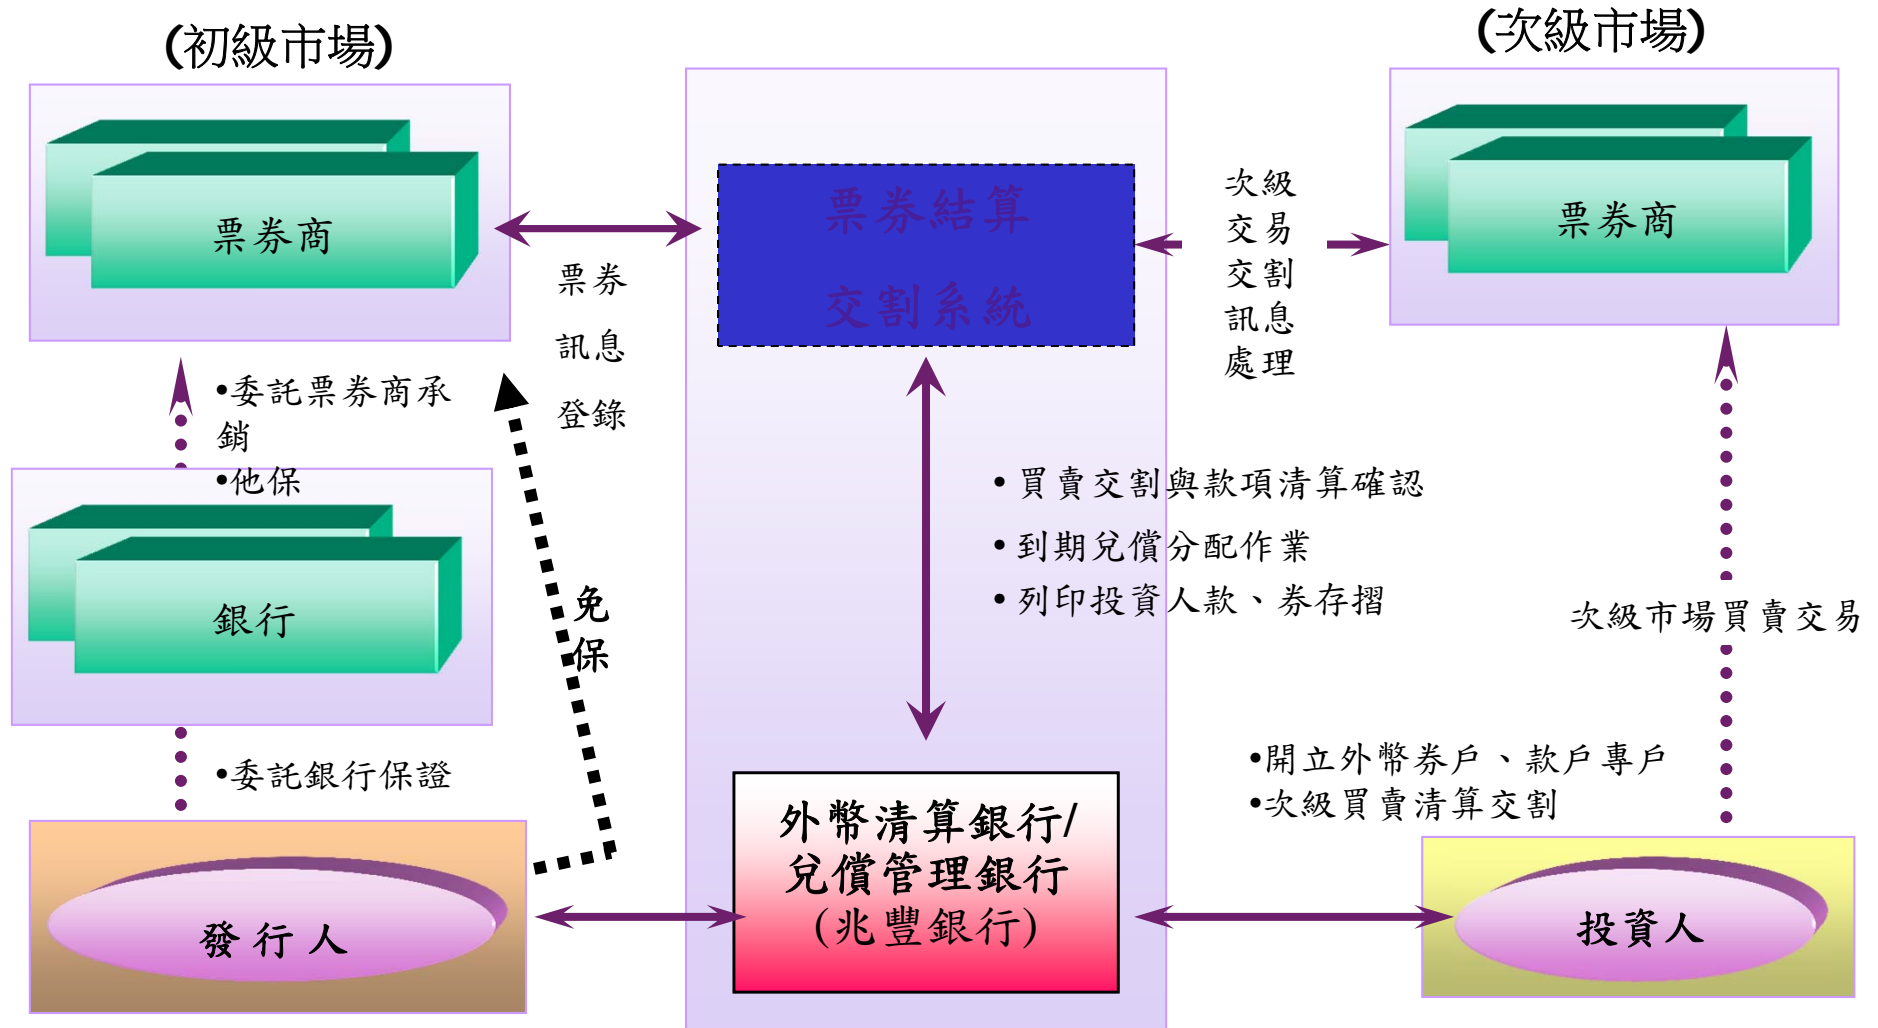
(初級市場)

(次級市場)

票券商

票券結算交割系統

次級交易交割訊息處理

票券商

票券訊息登錄

•委託票券商承銷
•他保

銀行

免保

•買賣交割與款項清算確認
•到期兌償分配作業
•列印投資人款、券存摺

次級市場買賣交易

•委託銀行保證

外幣清算銀行/兌償管理銀行(兆豐銀行)

•開立外幣券戶、款戶專戶
•次級買賣清算交割

發行人

投資人